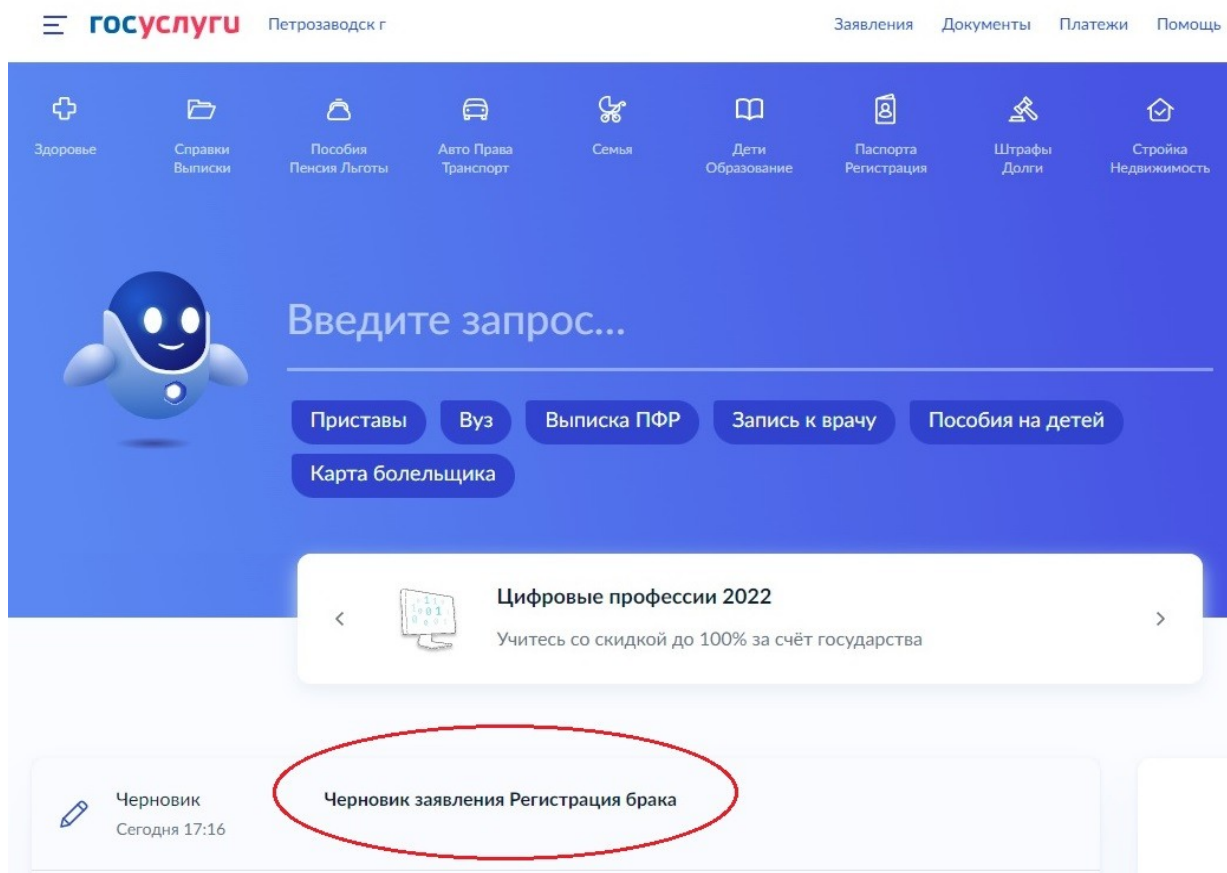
госуслуги Петрозаводск г

Заявления Документы Платежи Помощь

Здоровье

Справки Выписки

Пособия Пенсия Льготы

Авто Права Транспорт

Семья

Дети Образование

Паспорта Регистрация

Штрафы Долги

Стройка Недвижимость

Введите запрос...

Приставы Вуз Выписка ПФР Запись к врачу Пособия на детей Карта болельщика

Цифровые профессии 2022

Учитесь со скидкой до 100% за счёт государства

Черновик
Сегодня 17:16

Черновик заявления Регистрация брака